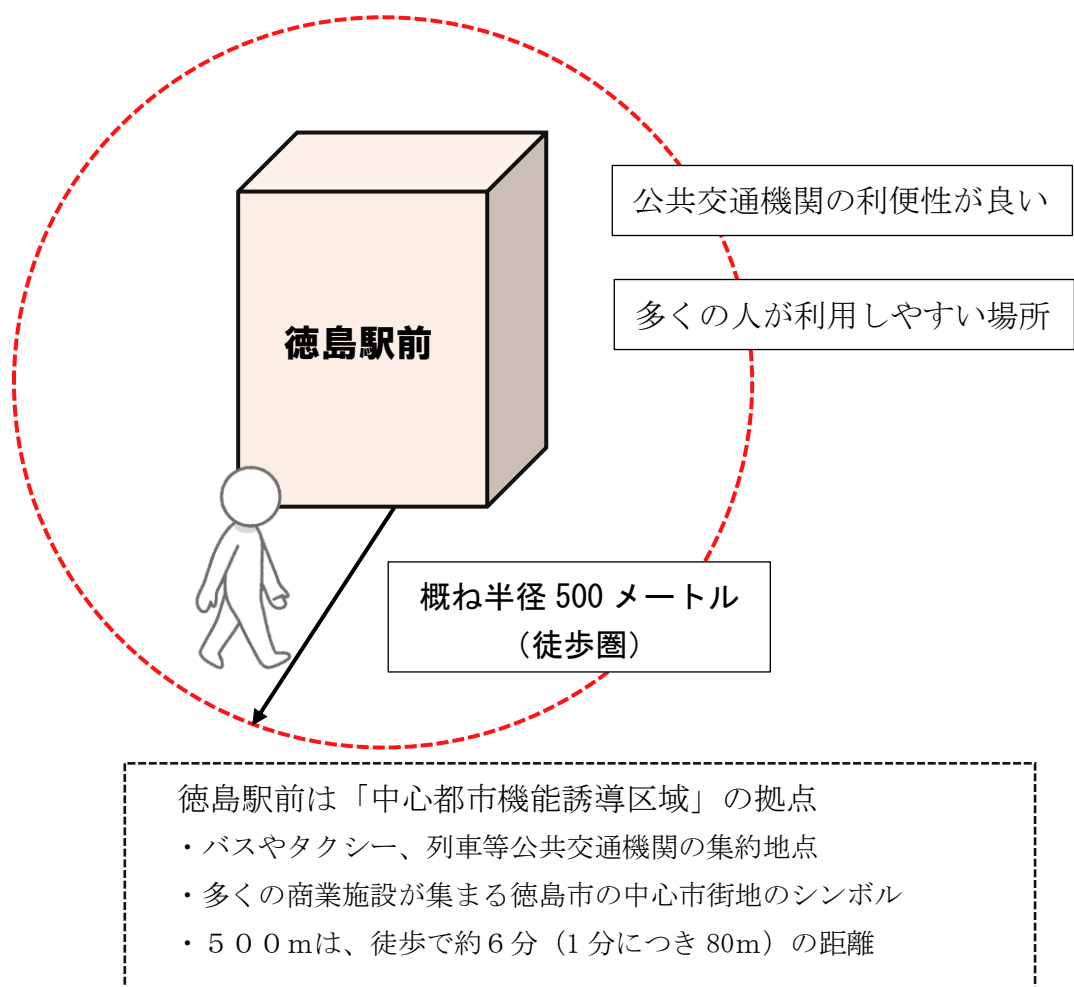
公共交通機関の利便性が良い

多くの人が利用しやすい場所

徳島駅前

概ね半径 500 メートル
（徒歩圏）

徳島駅前は「中心都市機能誘導区域」の拠点
・バスやタクシー、列車等公共交通機関の集約地点
・多くの商業施設が集まる徳島市の中心市街地のシンボル
・５００ｍは、徒歩で約６分（1 分につき 80m）の距離